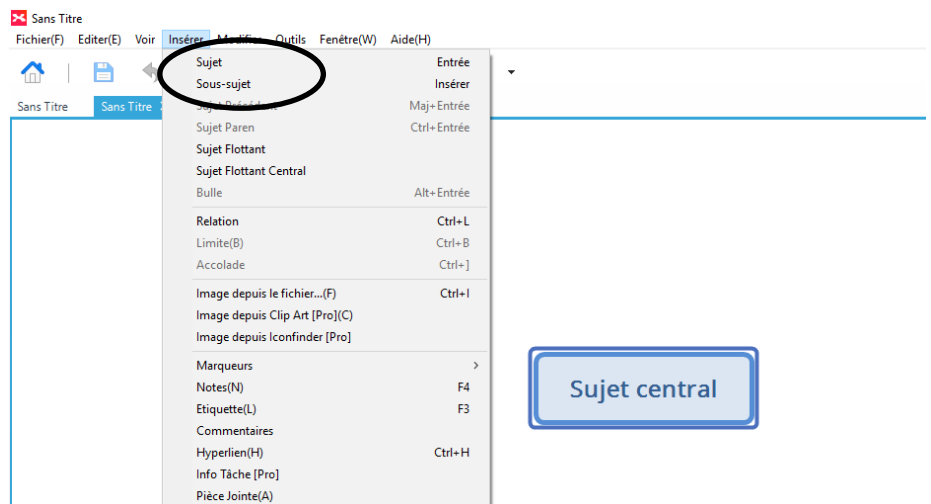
Sans Titre

Fichier(F) Editer(E) Voir Insérer Modifier Outils Fenêtre(W) Aide(H)

Sans Titre Sans Titre

| | |
|---|---|
| Sujet | Entrée |
| Sous-sujet | Insérer |
| Sujet Précédent | Maj+Entrée |
| Sujet Paren | Ctrl+Entrée |
| Sujet Flottant | |
| Sujet Flottant Central | |
| Bulle | Alt+Entrée |
| Relation | Ctrl+L |
| Limite(B) | Ctrl+B |
| Accolade | Ctrl+] |
| Image depuis le fichier...(F) | Ctrl+I |
| Image depuis Clip Art [Pro](C) | |
| Image depuis Iconfinder [Pro] | |
| Marqueurs | > |
| Notes(N) | F4 |
| Etiquette(L) | F3 |
| Commentaires | |
| Hyperlien(H) | Ctrl+H |
| Info Tâche [Pro] | |
| Pièce Jointe(A) | |

Sujet central